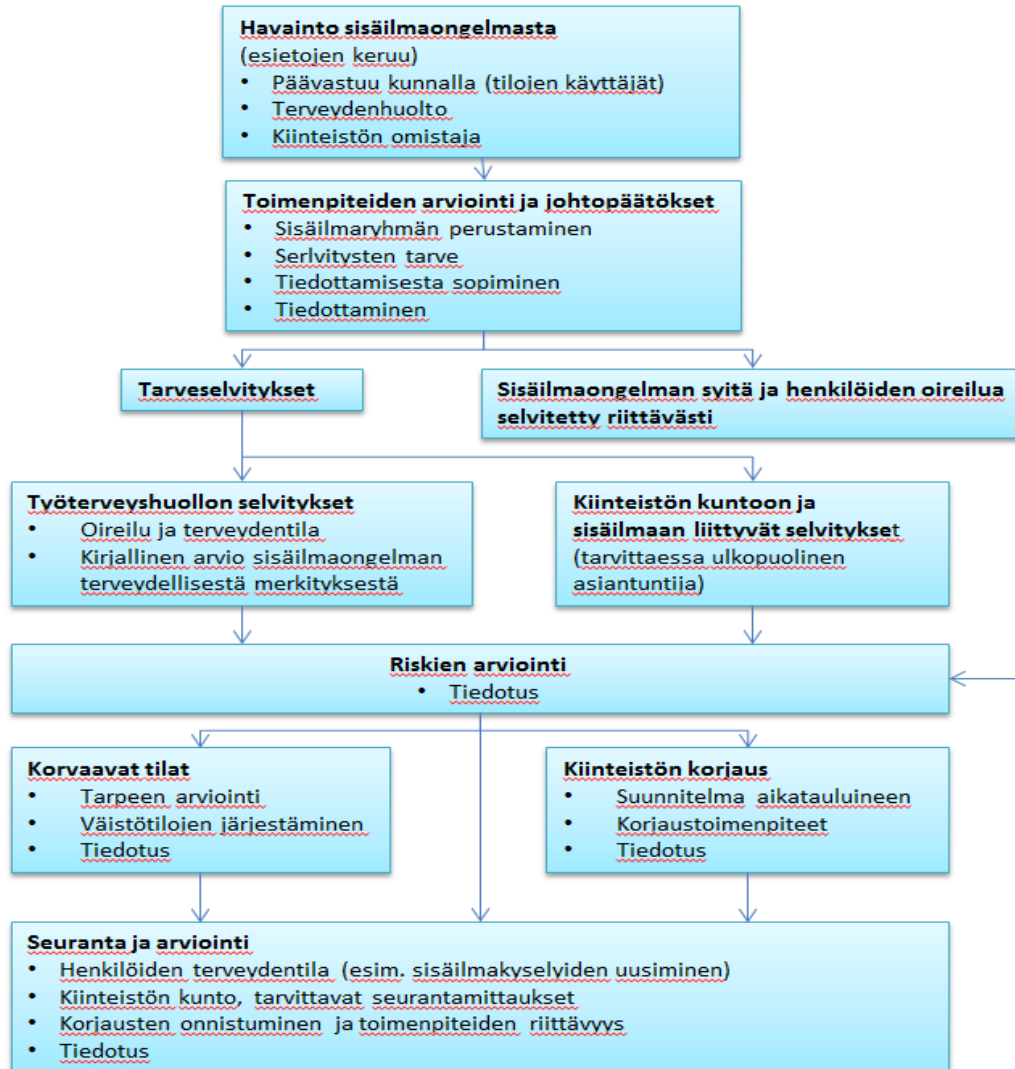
Havainto sisäilmaongelmasta
(esietojen keruu)
• Päävastuu kunnalla (tilojen käyttäjät)
• Terveydenhuolto
• Kiinteistön omistaja

Toimenpiteiden arviointi ja johtopäätökset
• Sisäilmaryhmän perustaminen
• Serlvitysten tarve
• Tiedottamisesta sopiminen
• Tiedottaminen

Tarveselvitykset

Sisäilmaongelman syitä ja henkilöiden oireilua selvitetty riittävästi

Työterveyshuollon selvitykset
• Oireilu ja terveydentila
• Kirjallinen arvio sisäilmaongelman terveydellisestä merkityksestä

Kiinteistön kuntoon ja sisäilmaan liittyvät selvitykset
(tarvittaessa ulkopuolinen asiantuntija)

Riskien arviointi
• Tiedotus

Korvaavat tilat
• Tarpeen arviointi
• Väistötilojen järjestäminen
• Tiedotus

Kiinteistön korjaus
• Suunnitelma aikatauluineen
• Korjaustoimenpiteet
• Tiedotus

Seuranta ja arviointi
• Henkilöiden terveydentila (esim. sisäilmakyselyiden uusiminen)
• Kiinteistön kunto, tarvittavat seurantamittaukset
• Korjausten onnistuminen ja toimenpiteiden riittävyys
• Tiedotus